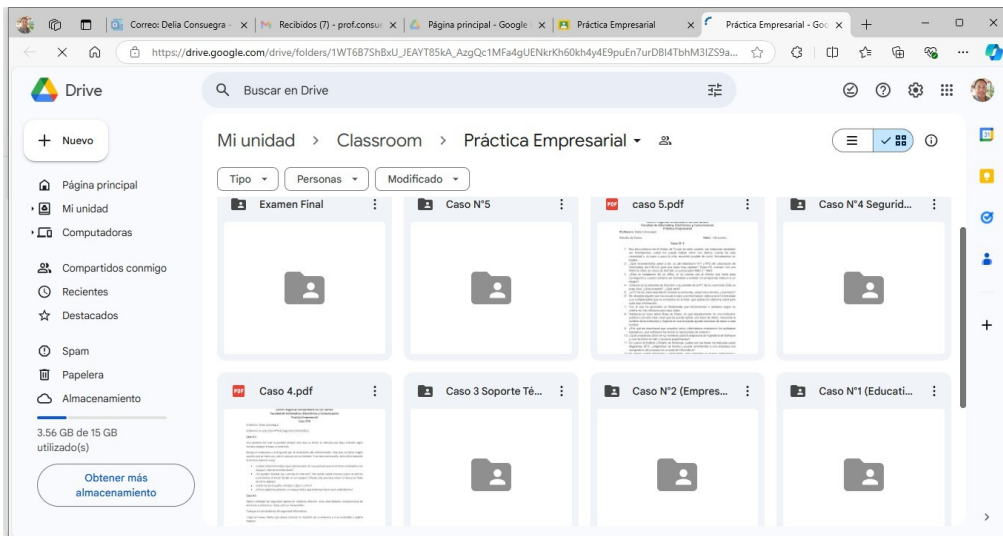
Correo: Delia Consuegra - | Recibidos (7) - prof.consue | Página principal - Google | Práctica Empresarial | Práctica Empresarial - Goo

https://drive.google.com/drive/folders/1WT6B7ShBxU_JEAYT85kA_AzgQc1MFa4gUENkrKh60kh4y4E9puEn7urDBI4TbhM3IZS9a...

Drive

Buscar en Drive

+ Nuevo

Página principal
Mi unidad
Computadoras
Compartidos conmigo
Recientes
Destacados
Spam
Papelera
Almacenamiento

3.56 GB de 15 GB utilizado(s)

Obtener más almacenamiento

Mi unidad > Classroom > Práctica Empresarial

Tipo | Personas | Modificado

Examen Final
Caso N°5
caso 5.pdf
Caso N°4 Segurid...
Caso 4.pdf
Caso 3 Soporte Té...
Caso N°2 (Empres...
Caso N°1 (Educati...